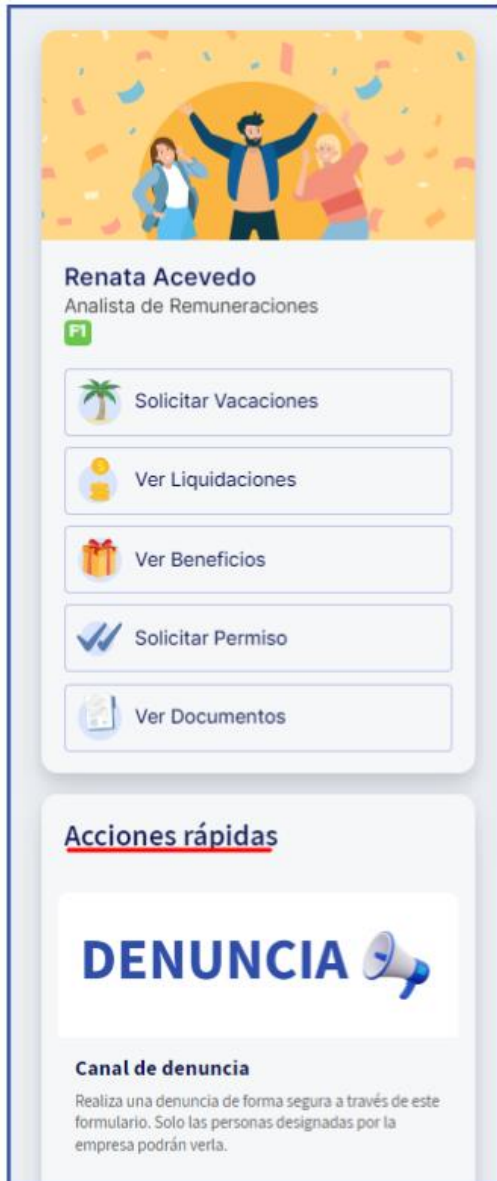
Renata Acevedo
Analista de Remuneraciones
F1

Solicitar Vacaciones

Ver Liquidaciones

Ver Beneficios

Solicitar Permiso

Ver Documentos

Acciones rápidas

DENUNCIA

Canal de denuncia

Realiza una denuncia de forma segura a través de este formulario. Solo las personas designadas por la empresa podrán verla.